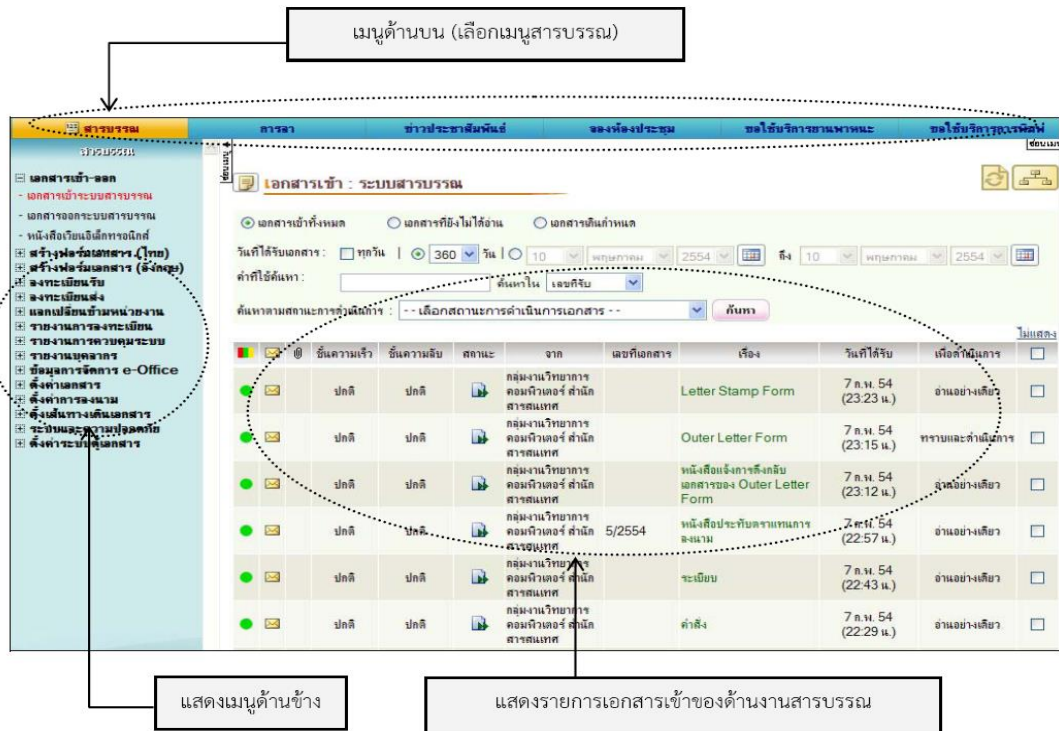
เมนูด้านบน (เลือกเมนูสารบรรณ)

สารบรรณ | การลา | ข่าวประชาสัมพันธ์ | จองห้องประชุม | ขอใช้บริการยานพาหนะ | ขอใช้บริการอุปกรณ์

ซ่อนเมนู

สารบรรณ

⊟ เอกสารเข้า-ออก
- เอกสารเข้าระบบสารบรรณ
- เอกสารออกระบบสารบรรณ
- หนังสือเวียนอิเล็กทรอนิกส์
⊞ สร้างฟอร์มเอกสาร (ไทย)
⊞ สร้างฟอร์มเอกสาร (อังกฤษ)
⊞ ลงทะเบียนรับ
⊞ ลงทะเบียนส่ง
⊞ แลกเปลี่ยนข้ามหน่วยงาน
⊞ รายงานการลงทะเบียน
⊞ รายงานการควบคุมระบบ
⊞ รายงานบุคลากร
⊞ ข้อมูลการจัดการ e-Office
⊞ ตั้งค่าเอกสาร
⊞ ตั้งค่าการลงนาม
⊞ ตั้งเส้นทางเดินเอกสาร
⊞ ระดับและความปลอดภัย
⊞ ตั้งค่าระบบเอกสาร

ซ่อนเมนู

เอกสารเข้า : ระบบสารบรรณ

เอกสารเข้าทั้งหมด เอกสารที่ยังไม่ได้อ่าน เอกสารเกินกำหนด

วันที่ได้รับเอกสาร : ทุกวัน | 360 วัน | 10 พฤษภาคม 2554 ถึง 10 พฤษภาคม 2554

คำที่ใช้ค้นหา : ค้นหาใน เลขที่รับ

ค้นหาตามสถานะการดำเนินการ : -- เลือกสถานะการดำเนินการเอกสาร -- ค้นหา

ไม่แสดง

| | | | ชั้นความเร็ว | ชั้นความลับ | สถานะ | จาก | เลขที่เอกสาร | เรื่อง | วันที่ได้รับ | เพื่อดำเนินการ | |
|---|---|---|---|---|---|---|---|---|---|---|---|
| | | | ปกติ | ปกติ | | กลุ่มงานวิทยาการคอมพิวเตอร์ สำนักสารสนเทศ | | Letter Stamp Form | 7 พ.ค. 54 (23:23 น.) | อ่านอย่างเดียว | |
| | | | ปกติ | ปกติ | | กลุ่มงานวิทยาการคอมพิวเตอร์ สำนักสารสนเทศ | | Outer Letter Form | 7 พ.ค. 54 (23:15 น.) | ทราบและดำเนินการ | |
| | | | ปกติ | ปกติ | | กลุ่มงานวิทยาการคอมพิวเตอร์ สำนักสารสนเทศ | | หนังสือแจ้งการส่งกลับเอกสารของ Outer Letter Form | 7 พ.ค. 54 (23:12 น.) | อ่านอย่างเดียว | |
| | | | ปกติ | ปกติ | | กลุ่มงานวิทยาการคอมพิวเตอร์ สำนักสารสนเทศ | 5/2554 | หนังสือประทับตราแทนการลงนาม | 7 พ.ค. 54 (22:57 น.) | อ่านอย่างเดียว | |
| | | | ปกติ | ปกติ | | กลุ่มงานวิทยาการคอมพิวเตอร์ สำนักสารสนเทศ | | ระเบียบ | 7 พ.ค. 54 (22:43 น.) | อ่านอย่างเดียว | |
| | | | ปกติ | ปกติ | | กลุ่มงานวิทยาการคอมพิวเตอร์ สำนักสารสนเทศ | | คำสั่ง | 7 พ.ค. 54 (22:29 น.) | อ่านอย่างเดียว | |

แสดงเมนูด้านข้าง

แสดงรายการเอกสารเข้าของด้านงานสารบรรณ